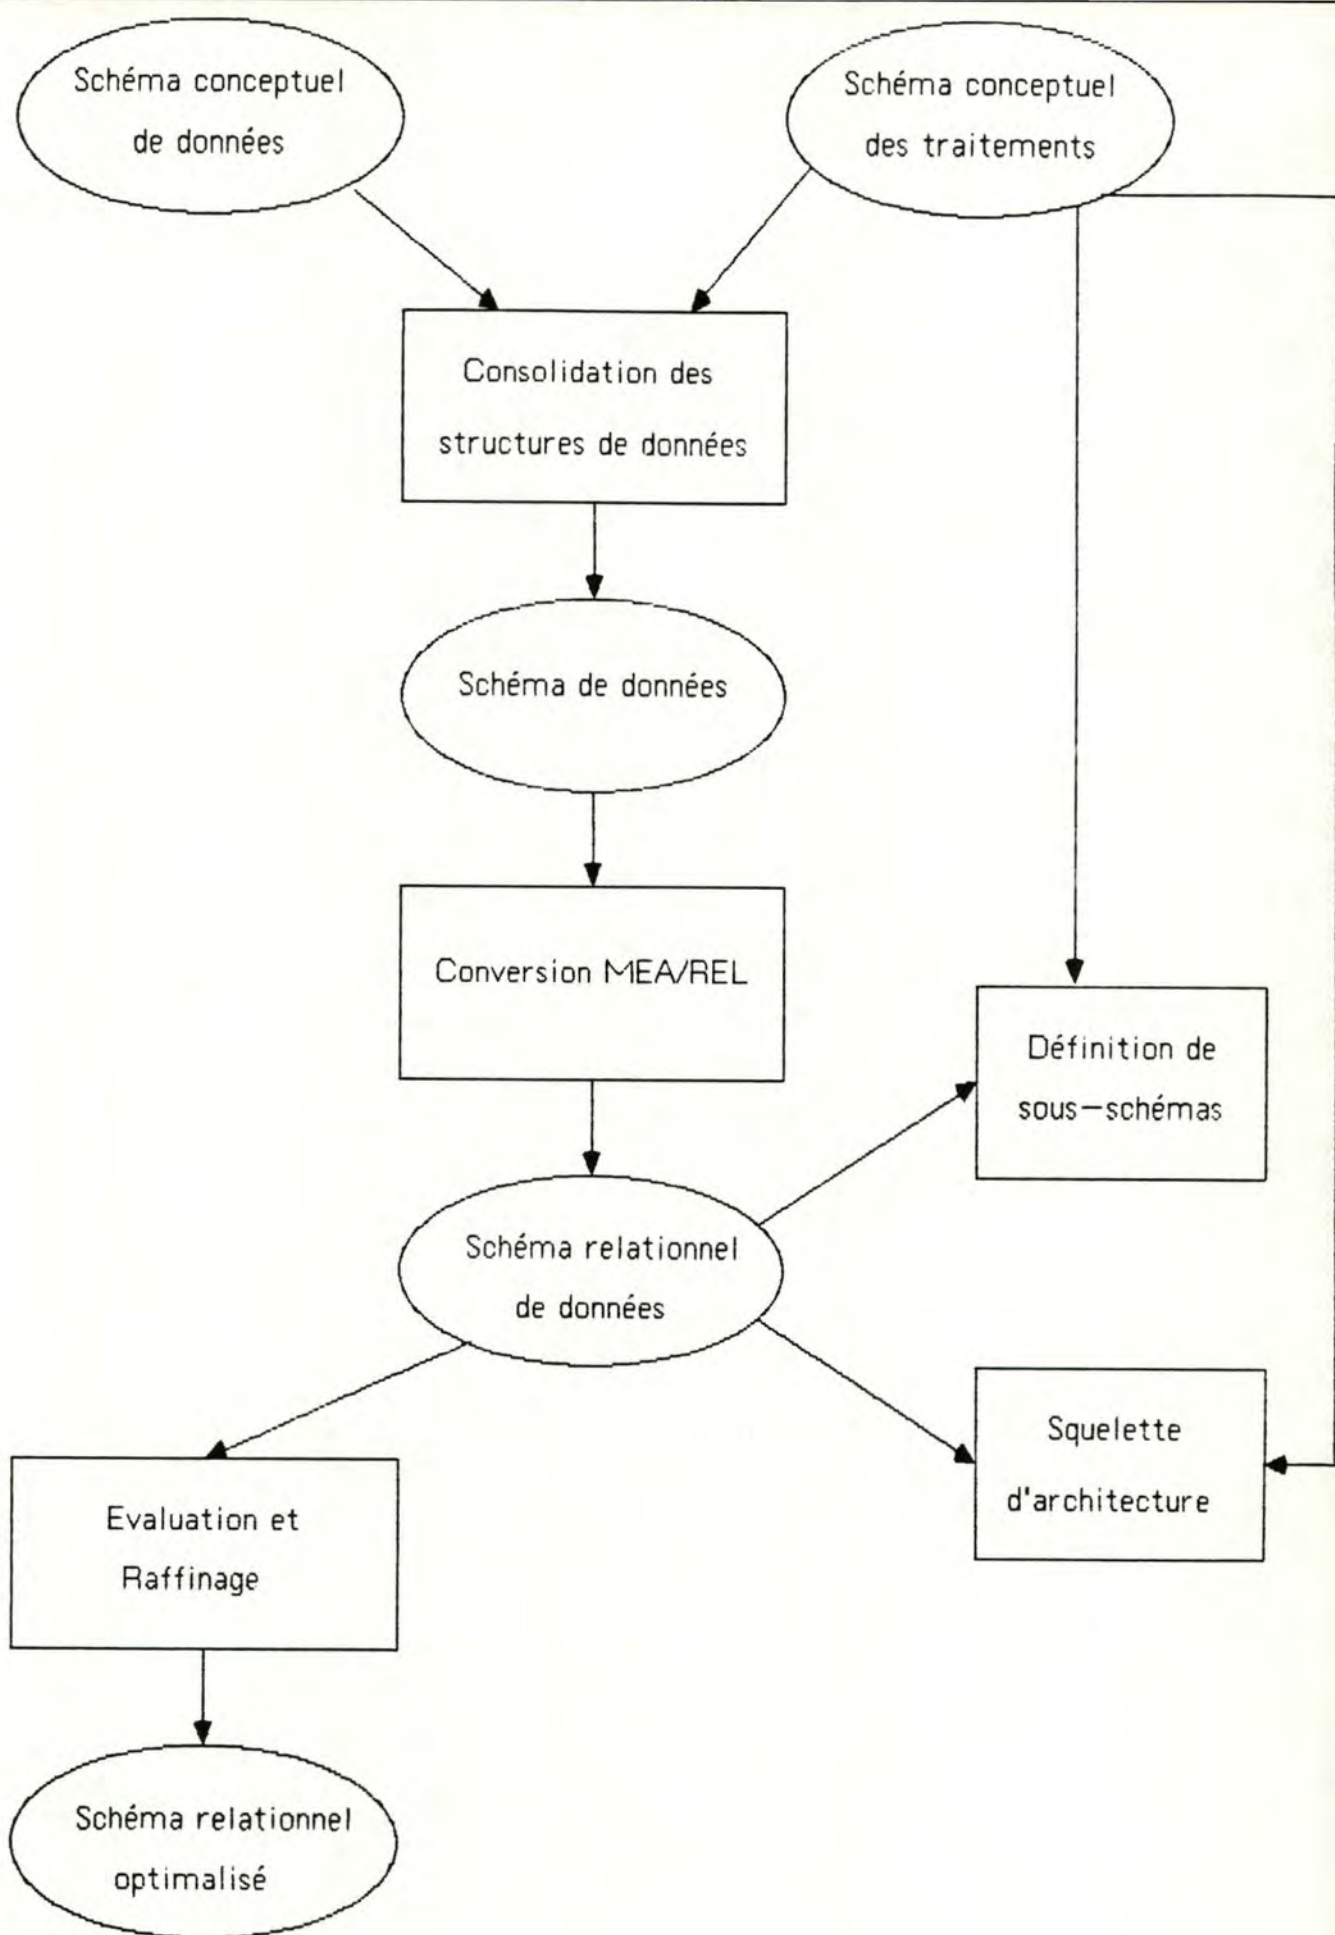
Schéma conceptuel de données

Schéma conceptuel des traitements

Consolidation des structures de données

Schéma de données

Conversion MEA/REL

Définition de sous-schémas

Schéma relationnel de données

Squelette d'architecture

Evaluation et Raffinage

Schéma relationnel optimalisé